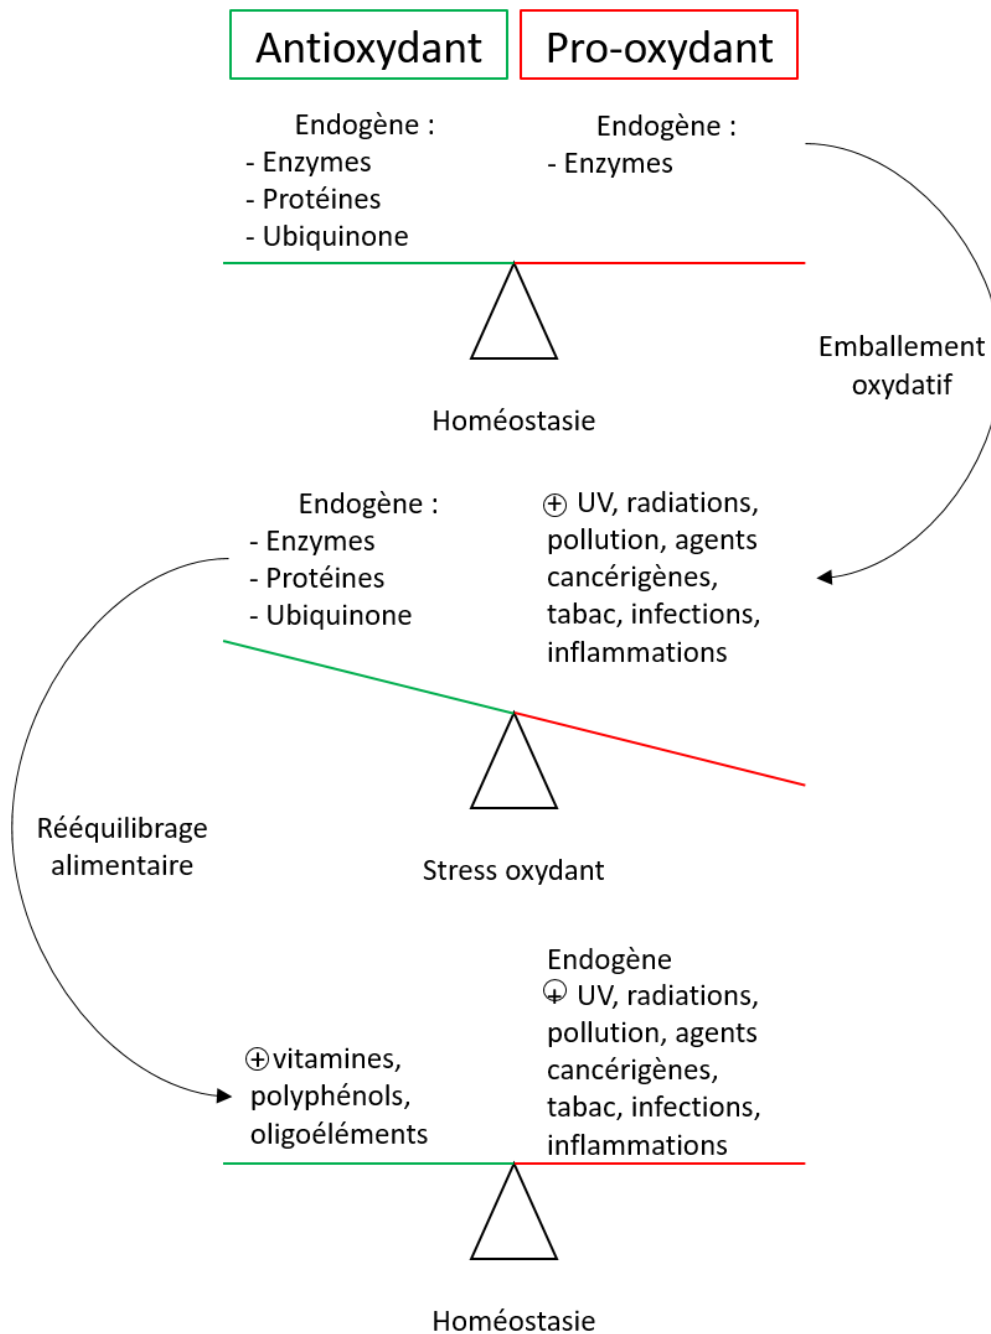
Antioxydant

Pro-oxydant

Endogène :
- Enzymes
- Protéines
- Ubiquinone

Endogène :
- Enzymes

Emballement oxydatif

Homéostasie

Endogène :
- Enzymes
- Protéines
- Ubiquinone

⊕ UV, radiations, pollution, agents cancérigènes, tabac, infections, inflammations

Rééquilibrage alimentaire

Stress oxydant

Endogène
⊕ UV, radiations, pollution, agents cancérigènes, tabac, infections, inflammations

⊕vitamines, polyphénols, oligoéléments

Homéostasie